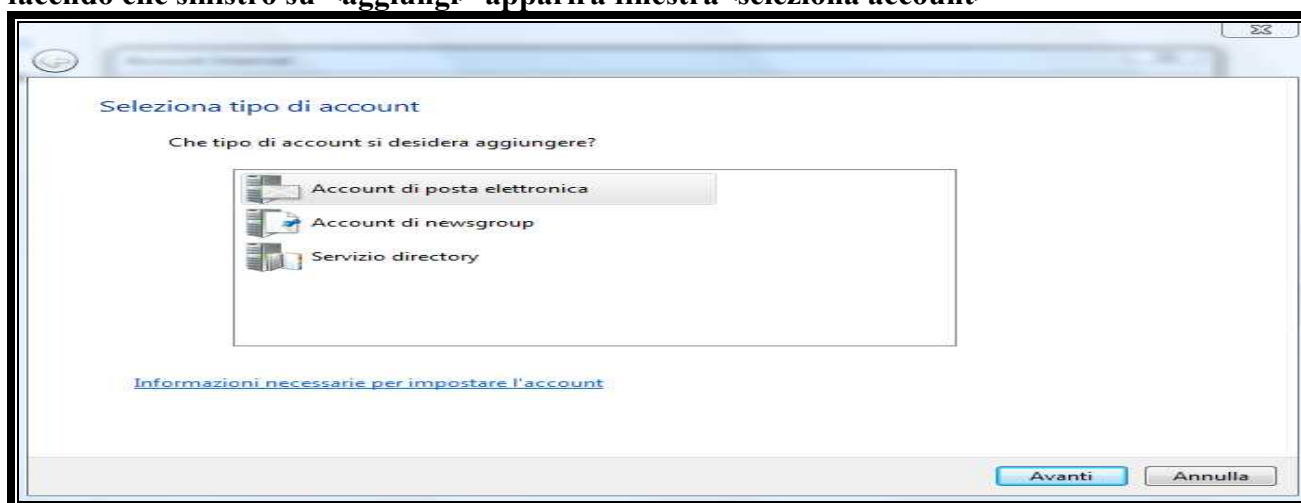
facendo clic sinistro su "aggiungi" apparirà finestra "seleziona account"

Seleziona tipo di account

Che tipo di account si desidera aggiungere?

Account di posta elettronica
Account di newsgroup
Servizio directory

Informazioni necessarie per impostare l'account

Avanti
Annulla